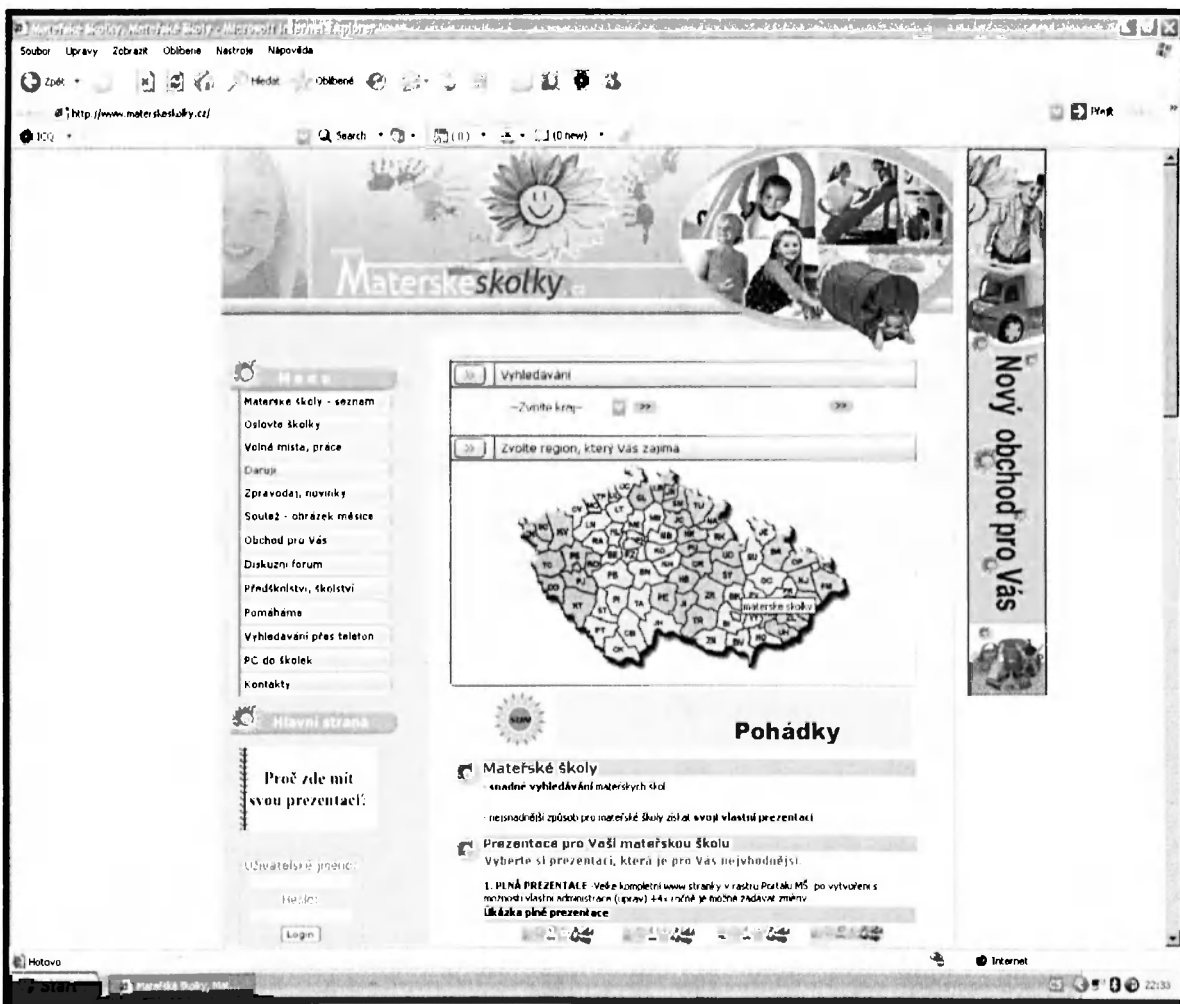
Mateřské školky, Mateřské školy - Microsoft Internet Explorer

Soubor Úpravy Zobrazit Oblíbené Nástroje Nápověda

Zpět Hledat Oblíbené

http://www.materskeskolky.cz/

Přejít

ICQ Search (0) (0 new)

Materskeskolky.cz

Menu

Mateřské školy - seznam
Oslovte školky
Volná místa, práce
Daruji
Zpravodaj, novinky
Soutěž - obrázek měsíce
Obchod pro Vás
Diskuzní forum
Předškolství, školství
Pomáháme
Vyhledávání přes telefon
PC do školek
Kontakty

Hlavní strana

Proč zde mít svou prezentaci?

Uživatelské jméno:

Heslo:

Login

Vyhledávání

--Zvolte kraj--

Zvolte region, který Vás zajímá

mateřské školky

Pohádky

Mateřské školy
- snadné vyhledávání mateřských škol

- nejsnadnější způsob pro mateřské školy získat svoji vlastní prezentaci

Prezentace pro Vaši mateřskou školu
Vyberte si prezentaci, která je pro Vás nejvhodnější.

1. PLNÁ PREZENTACE -Vaše kompletní www stránky v rastru Portálu MŠ po vytvoření s možností vlastní administrace (úprav) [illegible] ročně je možné zadávat změny
Ukázka plné prezentace

Nový obchod pro Vás

Hotovo

Internet

Start

Mateřské školky, Mat...

22:33